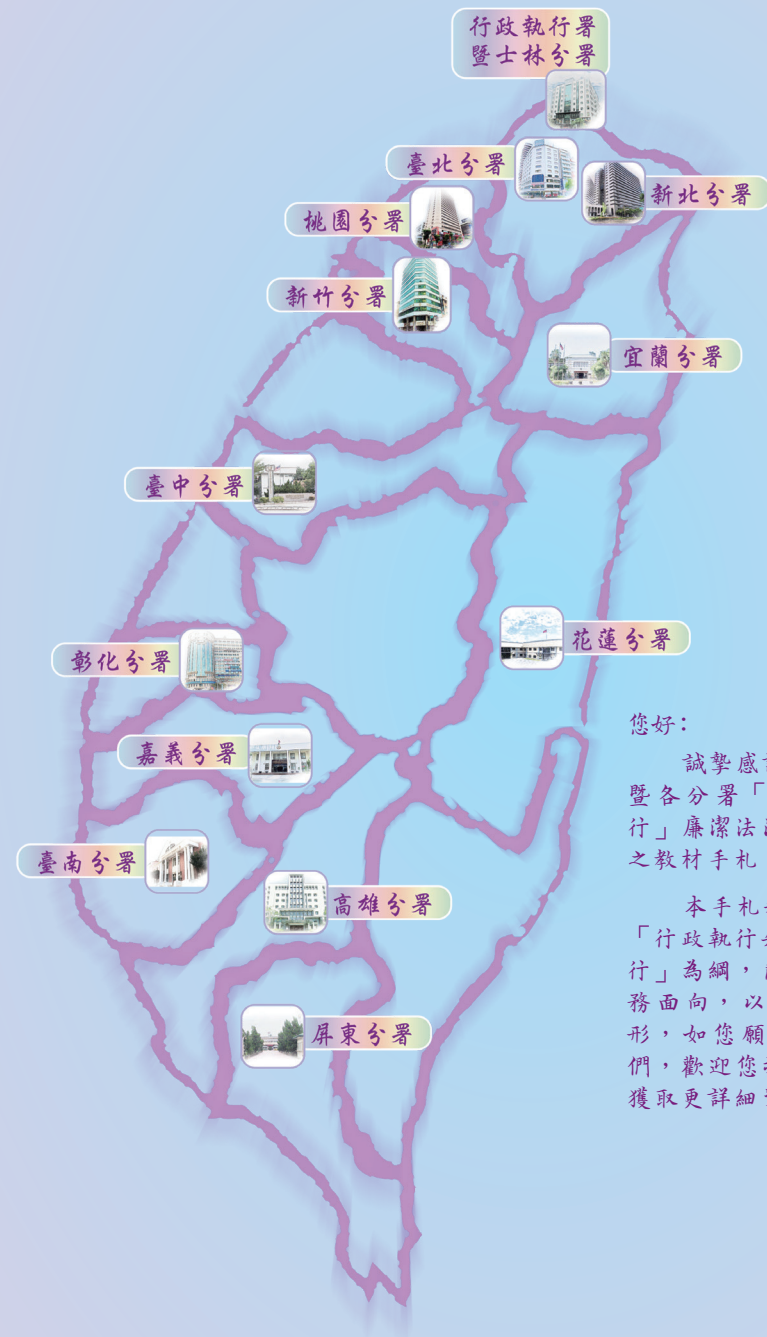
行政執行署
暨士林分署

臺北分署

新北分署

桃園分署

新竹分署

宜蘭分署

臺中分署

花蓮分署

彰化分署

嘉義分署

臺南分署

高雄分署

屏東分署

您好：

誠摯感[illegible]
暨各分署「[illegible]
行」廉潔法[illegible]
之教材手札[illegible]

本手札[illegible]
「行政執行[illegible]
行」為綱，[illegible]
務面向，以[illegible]
形，如您願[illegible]
們，歡迎您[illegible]
獲取更詳細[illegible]